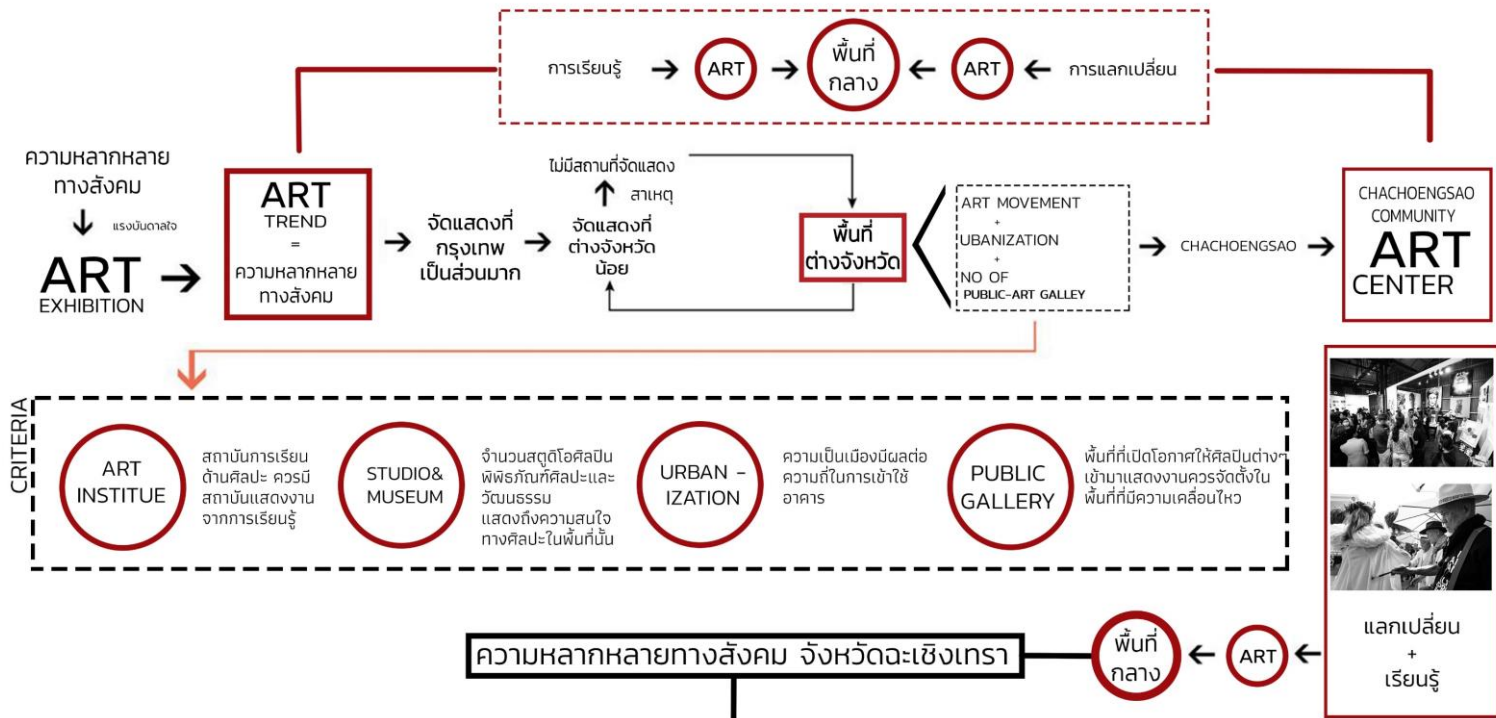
การเรียนรู้ → ART → พื้นที่กลาง ← ART ← การแลกเปลี่ยน

ความหลากหลายทางสังคม

แรงบันดาลใจ

ART EXHIBITION

ART TREND = ความหลากหลายทางสังคม

จัดแสดงที่กรุงเทพเป็นส่วนมาก

ไม่มีสถานที่จัดแสดง

สาเหตุ

จัดแสดงที่ต่างจังหวัดน้อย

พื้นที่ต่างจังหวัด

ART MOVEMENT
+
UBANIZATION
+
NO OF
PUBLIC-ART GALLEY

CHACHOENGSAO

CHACHOENGSAO COMMUNITY ART CENTER

CRITERIA

ART INSTITUE

สถาบันการเรียนด้านศิลปะ ควรมีสถาบันแสดงงานจากการเรียนรู้

STUDIO& MUSEUM

จำนวนสตูดิโอศิลปินพิพิธภัณฑ์ศิลปะและวัฒนธรรม แสดงถึงความสนใจทางศิลปะในพื้นที่นั้น

URBAN - IZATION

ความเป็นเมืองมีผลต่อความถี่ในการเข้าใช้อาคาร

PUBLIC GALLERY

พื้นที่ที่เปิดโอกาศให้ศิลปินต่างๆ เข้ามาแสดงงานควรจัดตั้งในพื้นที่ที่มีความเคลื่อนไหว

แลกเปลี่ยน
+
เรียนรู้

ความหลากหลายทางสังคม จังหวัดฉะเชิงเทรา

พื้นที่กลาง ← ART ←